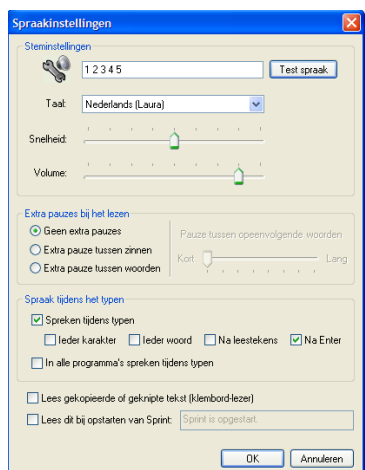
Spraakinstellingen

Steminstellingen

1 2 3 4 5

Test spraak

Taal: Nederlands (Laura)

Snelheid:

Volume:

Extra pauzes bij het lezen

Geen extra pauzes

Extra pauze tussen zinnen

Extra pauze tussen woorden

Pauze tussen opeenvolgende woorden

Kort

Lang

Spraak tijdens het typen

Spreken tijdens typen

Ieder karakter

Ieder woord

Na leestekens

Na Enter

In alle programma's spreken tijdens typen

Lees gekopieerde of geknipte tekst (klembord-lezer)

Lees dit bij opstarten van Sprint:

Sprint is opgestart.

OK

Annuleren